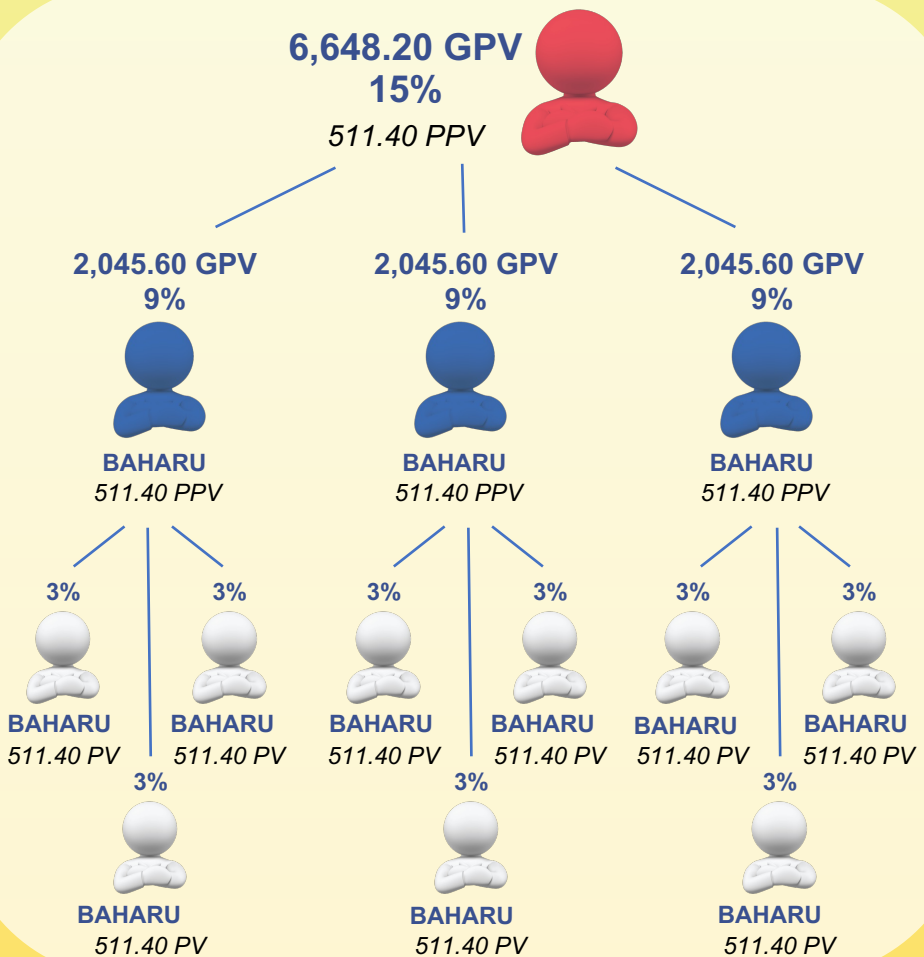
6,648.20 GPV
15%
511.40 PPV

2,045.60 GPV
9%
BAHARU
511.40 PPV

2,045.60 GPV
9%
BAHARU
511.40 PPV

2,045.60 GPV
9%
BAHARU
511.40 PPV

3%
BAHARU
511.40 PV

3%
BAHARU
511.40 PV

3%
BAHARU
511.40 PV

3%
BAHARU
511.40 PV

3%
BAHARU
511.40 PV

3%
BAHARU
511.40 PV

3%
BAHARU
511.40 PV

3%
BAHARU
511.40 PV

3%
BAHARU
511.40 PV